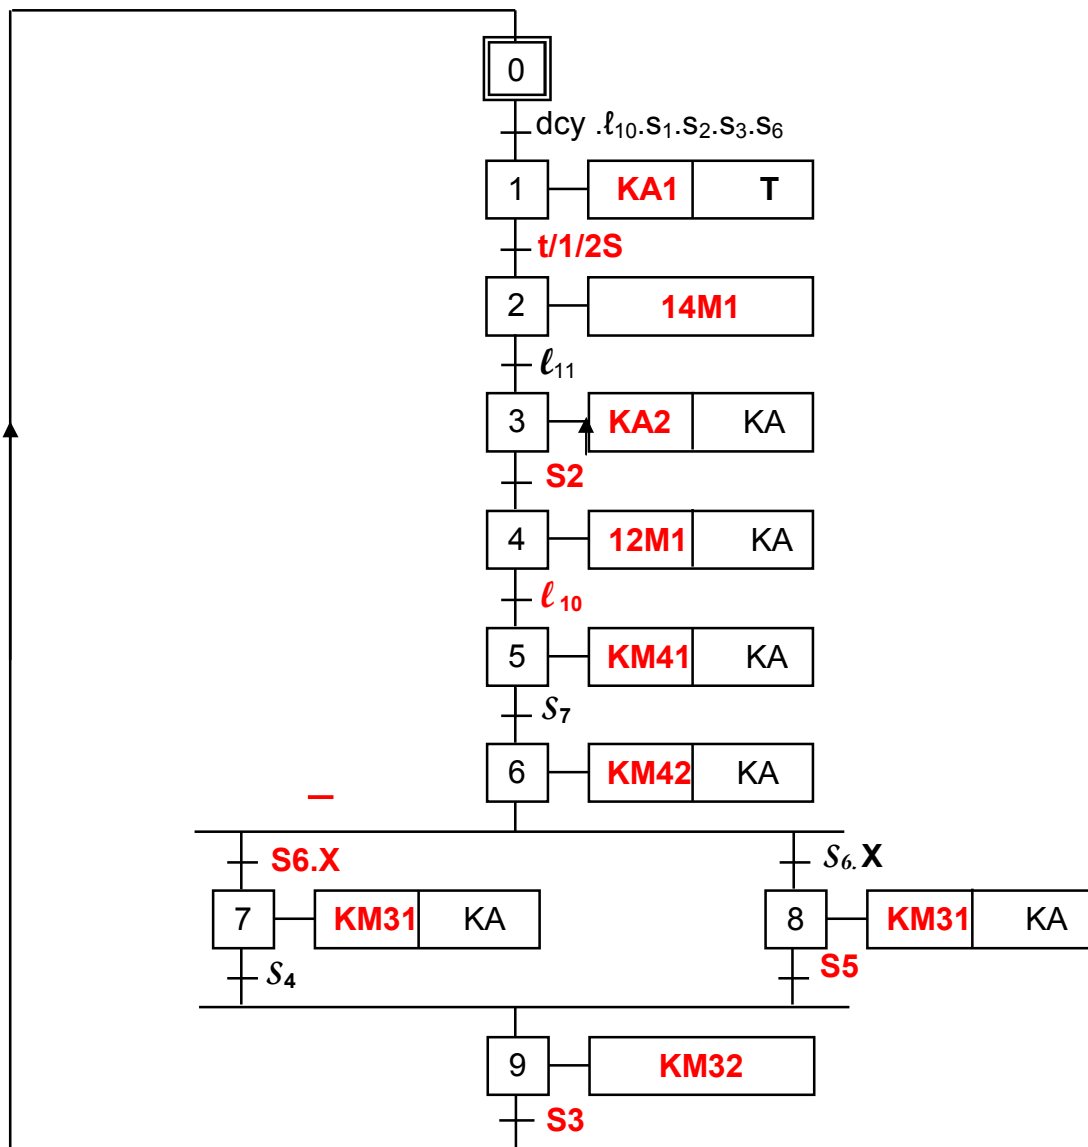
0

dcy .$\ell_{10}$.s$_1$.s$_2$.s$_3$.s$_6$

1 KA1 T

t/1/2S

2 14M1

$\ell_{11}$

3 KA2 KA

S2

4 12M1 KA

$\ell_{10}$

5 KM41 KA

$S_7$

6 KM42 KA

—

S6.X

$S_6$. X

7 KM31 KA

8 KM31 KA

$S_4$

S5

9 KM32

S3